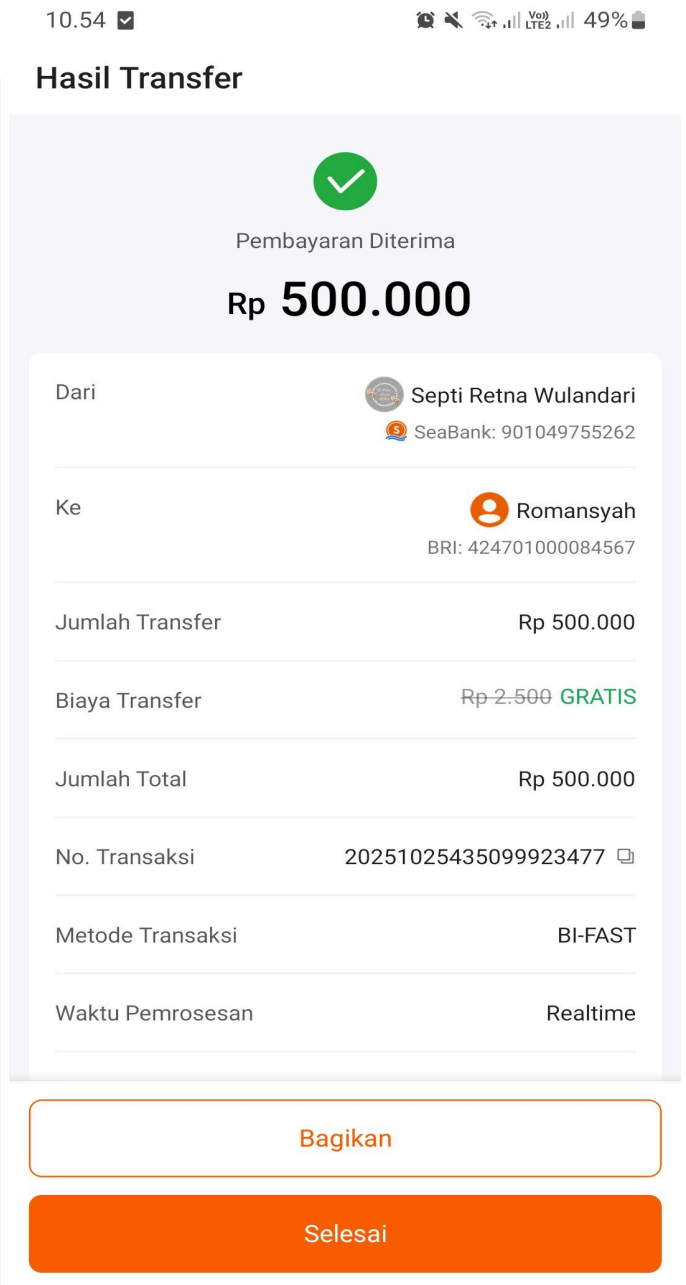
10.54

Vo) LTE2 49%

Hasil Transfer

Pembayaran Diterima

Rp 500.000

Dari
Septi Retna Wulandari
SeaBank: 901049755262

Ke
Romansyah
BRI: 424701000084567

| | |
|---|---|
| Jumlah Transfer | Rp 500.000 |
| Biaya Transfer | ~~Rp 2.500~~ GRATIS |
| Jumlah Total | Rp 500.000 |
| No. Transaksi | 20251025435099923477 |
| Metode Transaksi | BI-FAST |
| Waktu Pemrosesan | Realtime |

Bagikan

Selesai